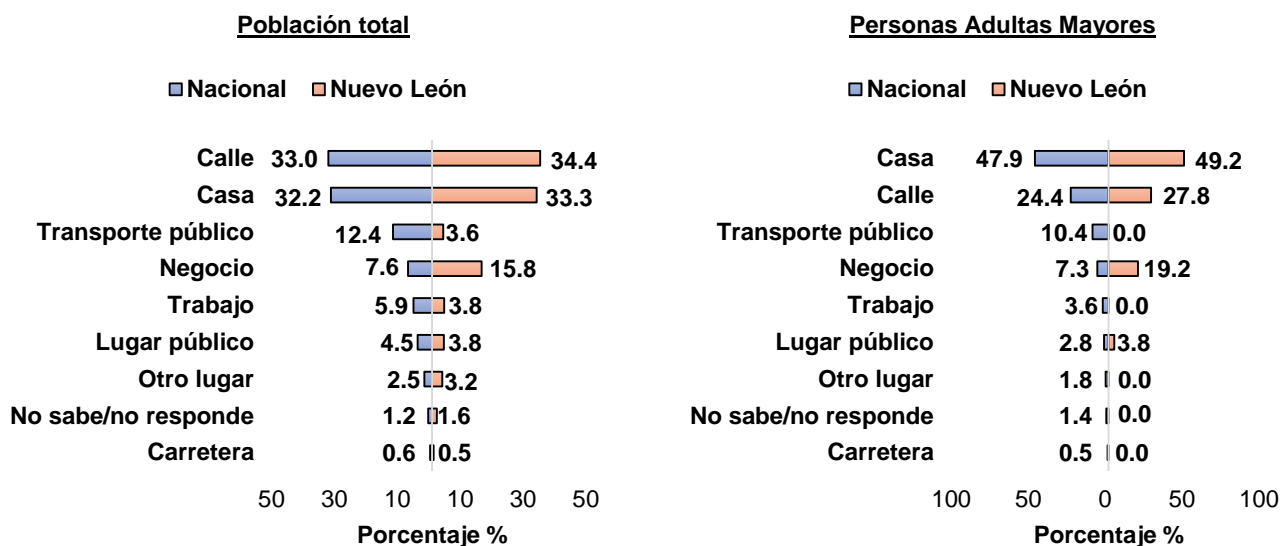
Población total

Nacional  Nuevo León

| | Nacional | Nuevo León |
|---|---|---|
| Calle | 33.0 | 34.4 |
| Casa | 32.2 | 33.3 |
| Transporte público | 12.4 | 3.6 |
| Negocio | 7.6 | 15.8 |
| Trabajo | 5.9 | 3.8 |
| Lugar público | 4.5 | 3.8 |
| Otro lugar | 2.5 | 3.2 |
| No sabe/no responde | 1.2 | 1.6 |
| Carretera | 0.6 | 0.5 |

50 30 10 10 30 50

Porcentaje %

Personas Adultas Mayores

Nacional  Nuevo León

| | Nacional | Nuevo León |
|---|---|---|
| Casa | 47.9 | 49.2 |
| Calle | 24.4 | 27.8 |
| Transporte público | 10.4 | 0.0 |
| Negocio | 7.3 | 19.2 |
| Trabajo | 3.6 | 0.0 |
| Lugar público | 2.8 | 3.8 |
| Otro lugar | 1.8 | 0.0 |
| No sabe/no responde | 1.4 | 0.0 |
| Carretera | 0.5 | 0.0 |

100 50 0 50 100

Porcentaje %